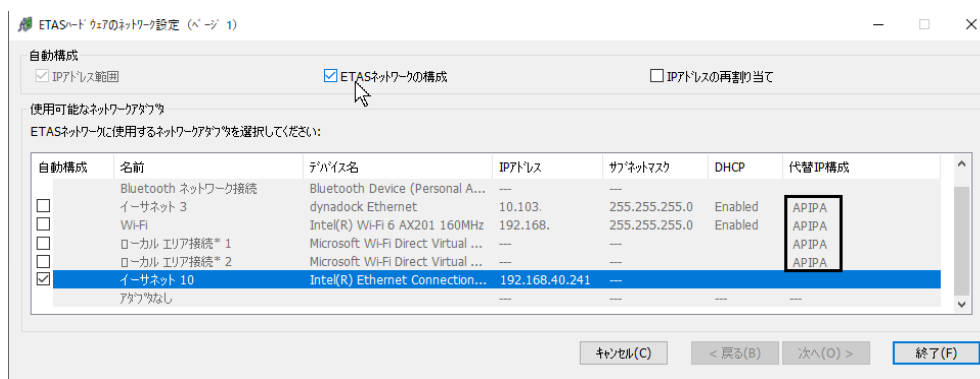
ETASハードウェアのネットワーク設定（ページ 1）

自動構成

IPアドレス範囲

ETASネットワークの構成

IPアドレスの再割り当て

使用可能なネットワークアダプタ

ETASネットワークに使用するネットワークアダプタを選択してください:

| 自動構成 | 名前 | デバイス名 | IPアドレス | サブネットマスク | DHCP | 代替IP構成 |
|---|---|---|---|---|---|---|
| | Bluetooth ネットワーク接続 | Bluetooth Device (Personal A... | --- | --- | | |
| ☐ | イーサネット 3 | dynadock Ethernet | 10.103. | 255.255.255.0 | Enabled | APIPA |
| ☐ | Wi-Fi | Intel(R) Wi-Fi 6 AX201 160MHz | 192.168. | 255.255.255.0 | Enabled | APIPA |
| ☐ | ローカル エリア接続* 1 | Microsoft Wi-Fi Direct Virtual ... | --- | --- | | APIPA |
| ☐ | ローカル エリア接続* 2 | Microsoft Wi-Fi Direct Virtual ... | --- | --- | | APIPA |
| ☑ | イーサネット 10 | Intel(R) Ethernet Connection... | 192.168.40.241 | --- | | |
| | アダプタなし | | --- | --- | --- | --- |

キャンセル(C)

< 戻る(B)

次へ(O) >

終了(F)